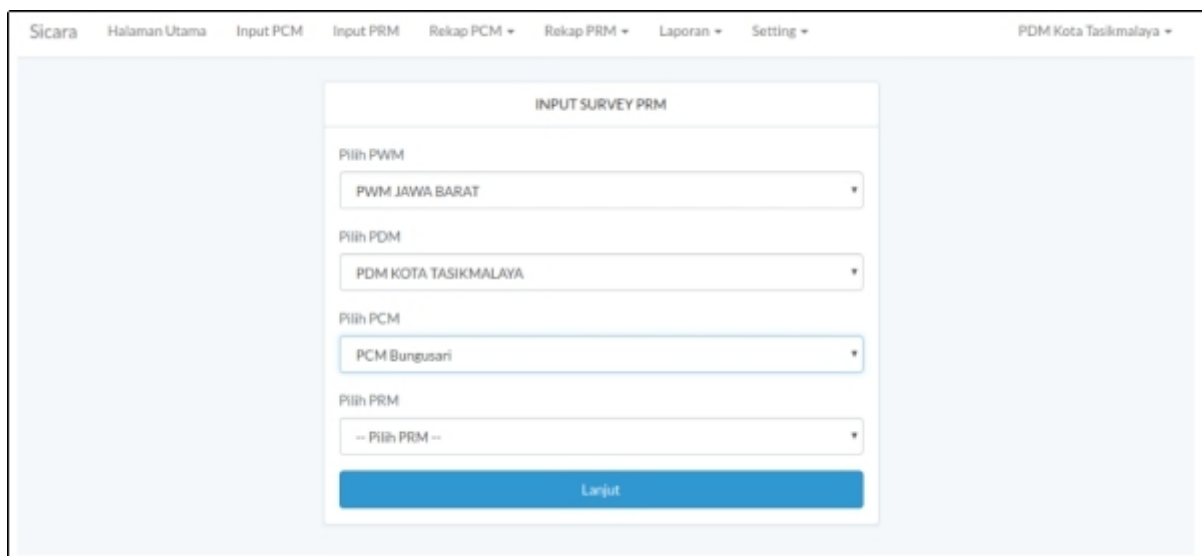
Sicara Halaman Utama Input PCM Input PRM Rekap PCM ▾ Rekap PRM ▾ Laporan ▾ Setting ▾ PDM Kota Tasikmalaya ▾

INPUT SURVEY PRM

Pilih PWM

PWM JAWA BARAT

Pilih PDM

PDM KOTA TASIKMALAYA

Pilih PCM

PCM Bungusari

Pilih PRM

-- Pilih PRM --

Lanjut